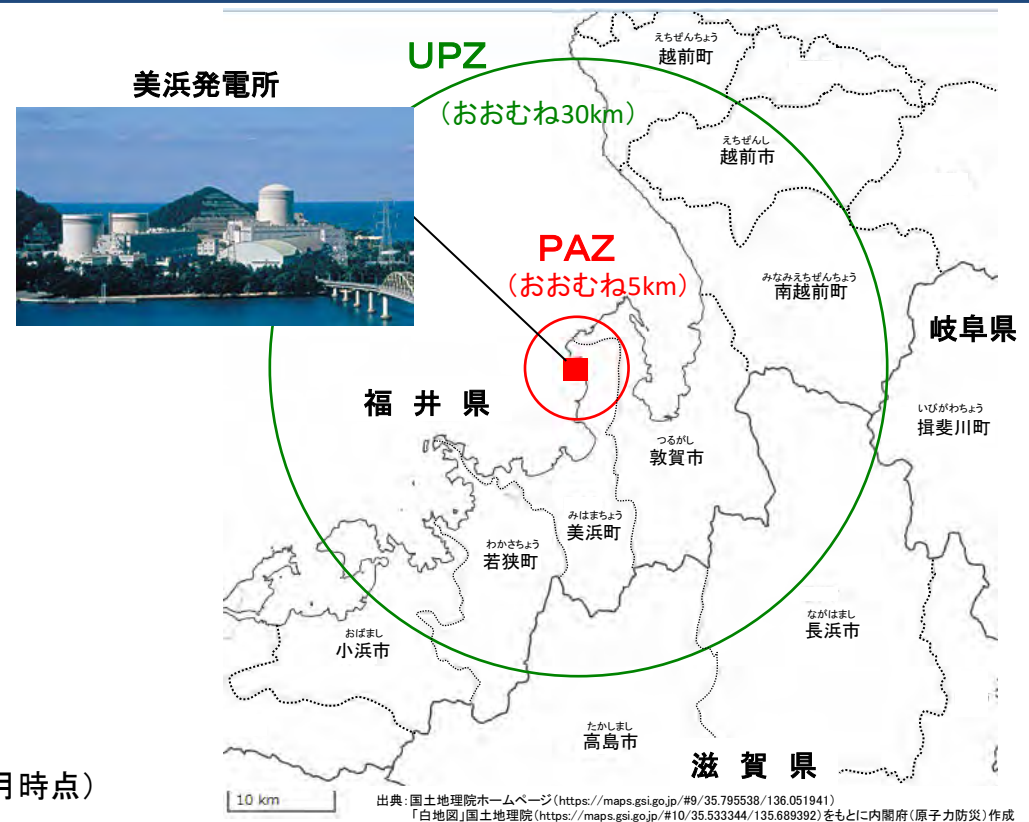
美浜発電所

UPZ
（おおむね30km）

PAZ
（おおむね5km）

えちぜんちょう
越前町

えちぜんし
越前市

みなみえちぜんちょう
南越前町

岐阜県

福　井　県

いびがわちょう
揖斐川町

つるがし
敦賀市

みはまちょう
美浜町

わかさちょう
若狭町

ながはまし
長浜市

おばまし
小浜市

たかしまし
高島市

滋　賀　県

月時点）

10 km

出典：国土地理院ホームページ（https://maps.gsi.go.jp/#9/35.795538/136.051941）
「白地図」国土地理院（https://maps.gsi.go.jp/#10/35.533344/135.689392）をもとに内閣府（原子力防災）作成